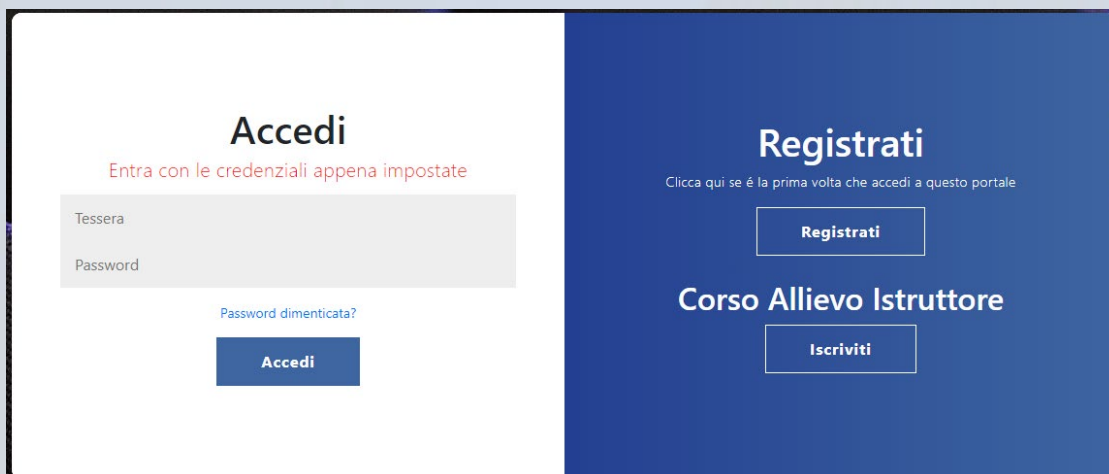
Accedi
Entra con le credenziali appena impostate

Tessera

Password

Password dimenticata?

Accedi

Registrati
Clicca qui se é la prima volta che accedi a questo portale

Registrati

Corso Allievo Istruttore

Iscriviti